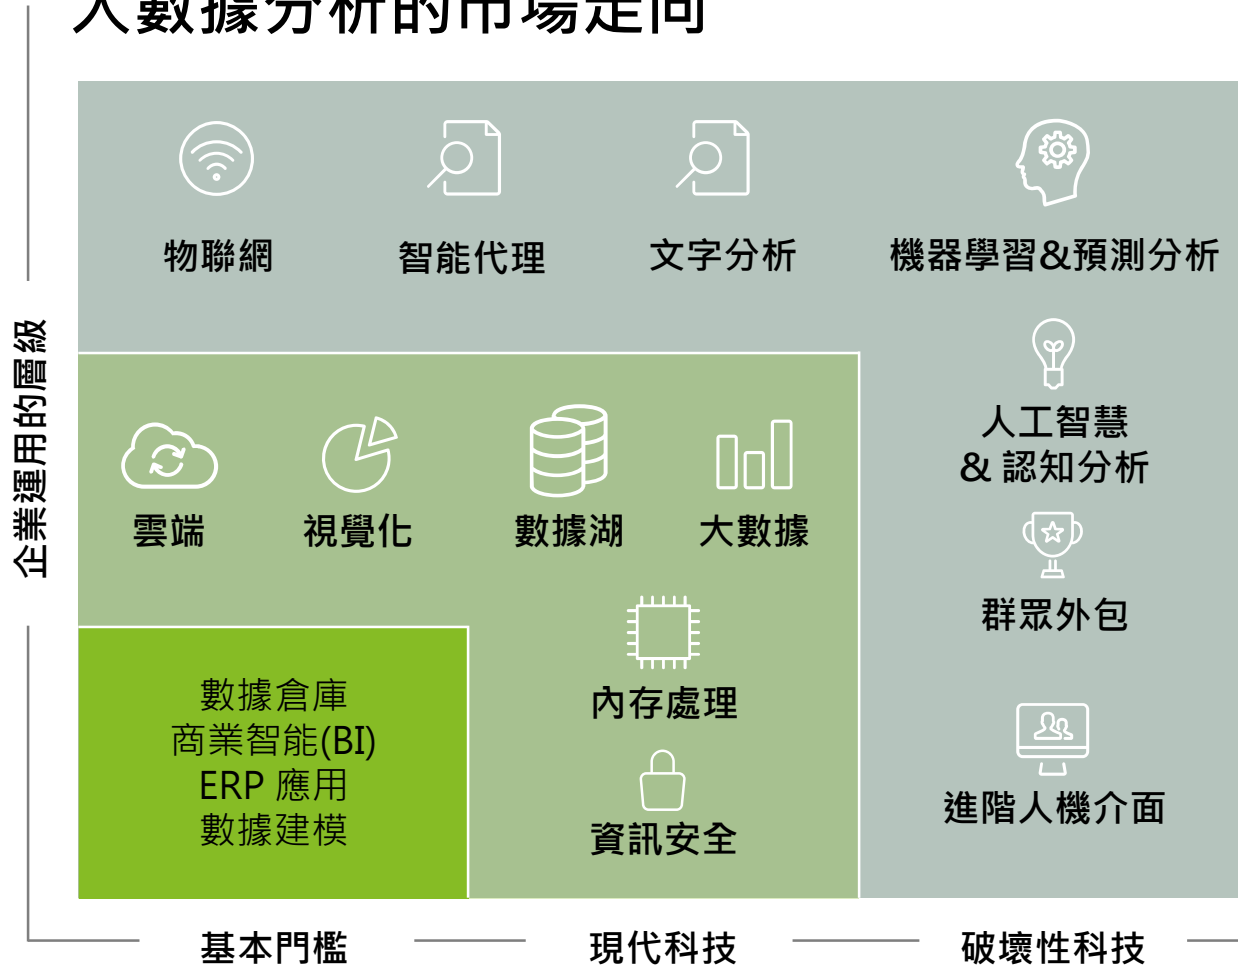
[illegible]

企業運用的層級

物聯網　智能代理　文字分析　機器學習&預測分析

雲端　視覺化　數據湖　大數據

人工智慧
& 認知分析

群眾外包

數據倉庫
商業智能(BI)
ERP 應用
數據建模

內存處理

資訊安全

進階人機介面

基本門檻　現代科技　破壞性科技